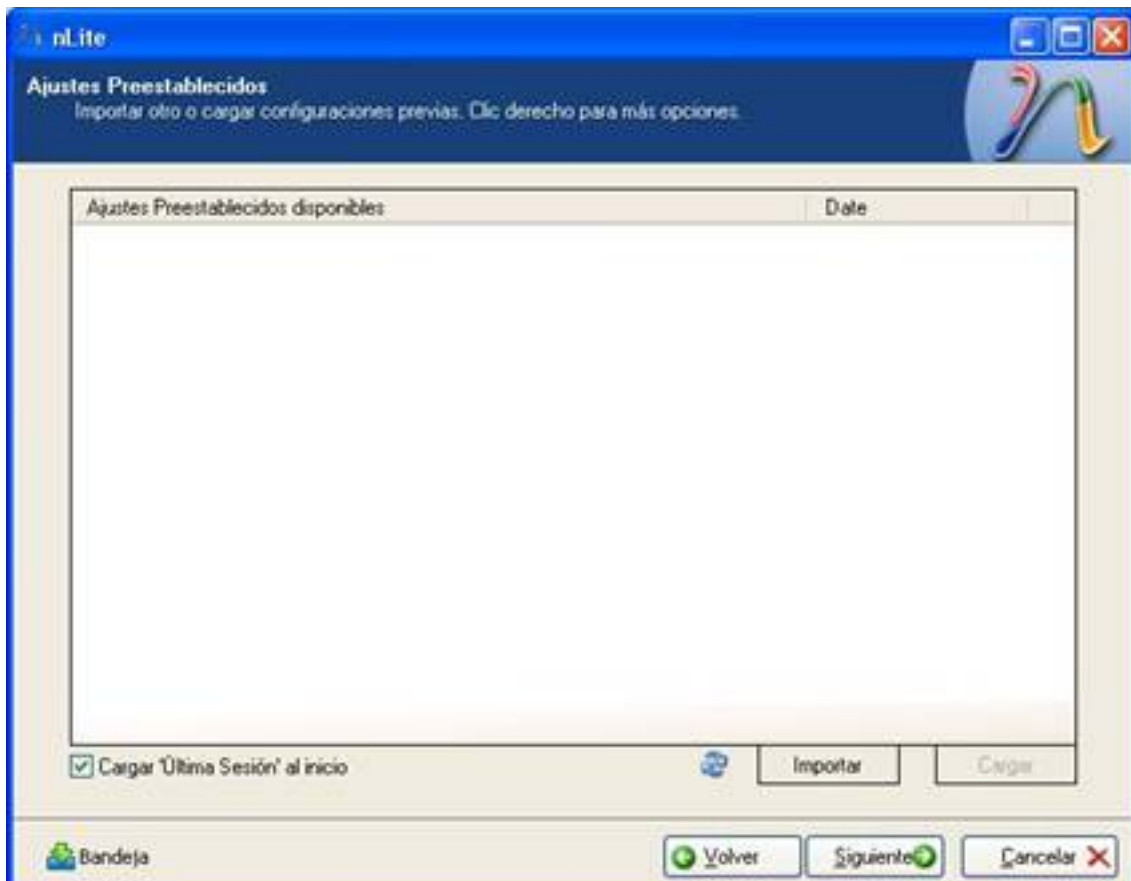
nLite

Ajustes Preestablecidos
Importar otro o cargar configuraciones previas. Clic derecho para más opciones.

| Ajustes Preestablecidos disponibles | Date |
|---|---|

Cargar 'Última Sesión' al inicio

Importar

Cargar

Bandeja

Volver

Siguiente

Cancelar